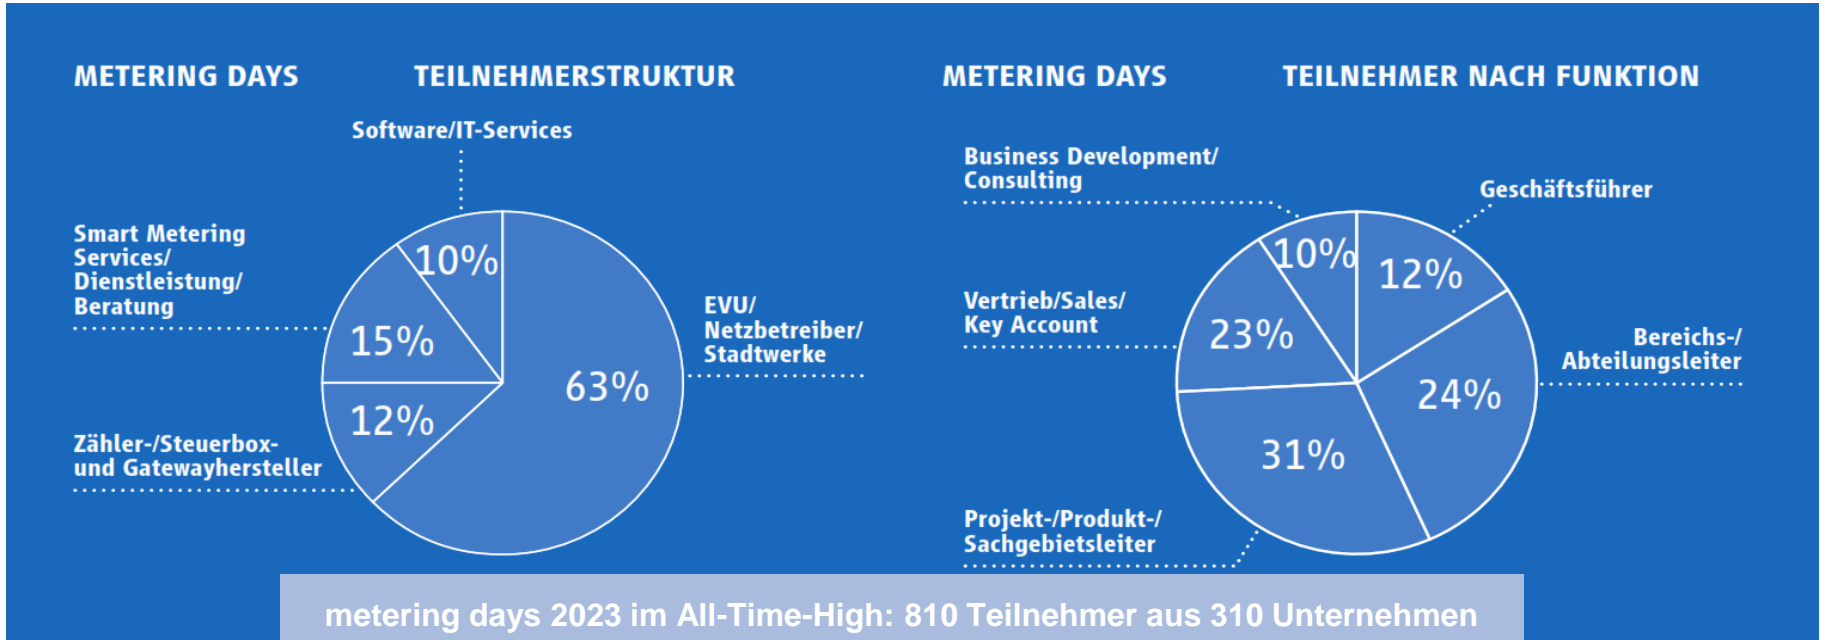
METERING DAYS TEILNEHMERSTRUKTUR

Software/IT-Services

Smart Metering Services/ Dienstleistung/ Beratung

10%

15%

12%

63%

EVU/ Netzbetreiber/ Stadtwerke

Zähler-/Steuerbox- und Gatewayhersteller

METERING DAYS TEILNEHMER NACH FUNKTION

Business Development/ Consulting

Geschäftsführer

10%

12%

Vertrieb/Sales/ Key Account

23%

24%

Bereichs-/ Abteilungsleiter

31%

Projekt-/Produkt-/ Sachgebietsleiter

metering days 2023 im All-Time-High: 810 Teilnehmer aus 310 Unternehmen